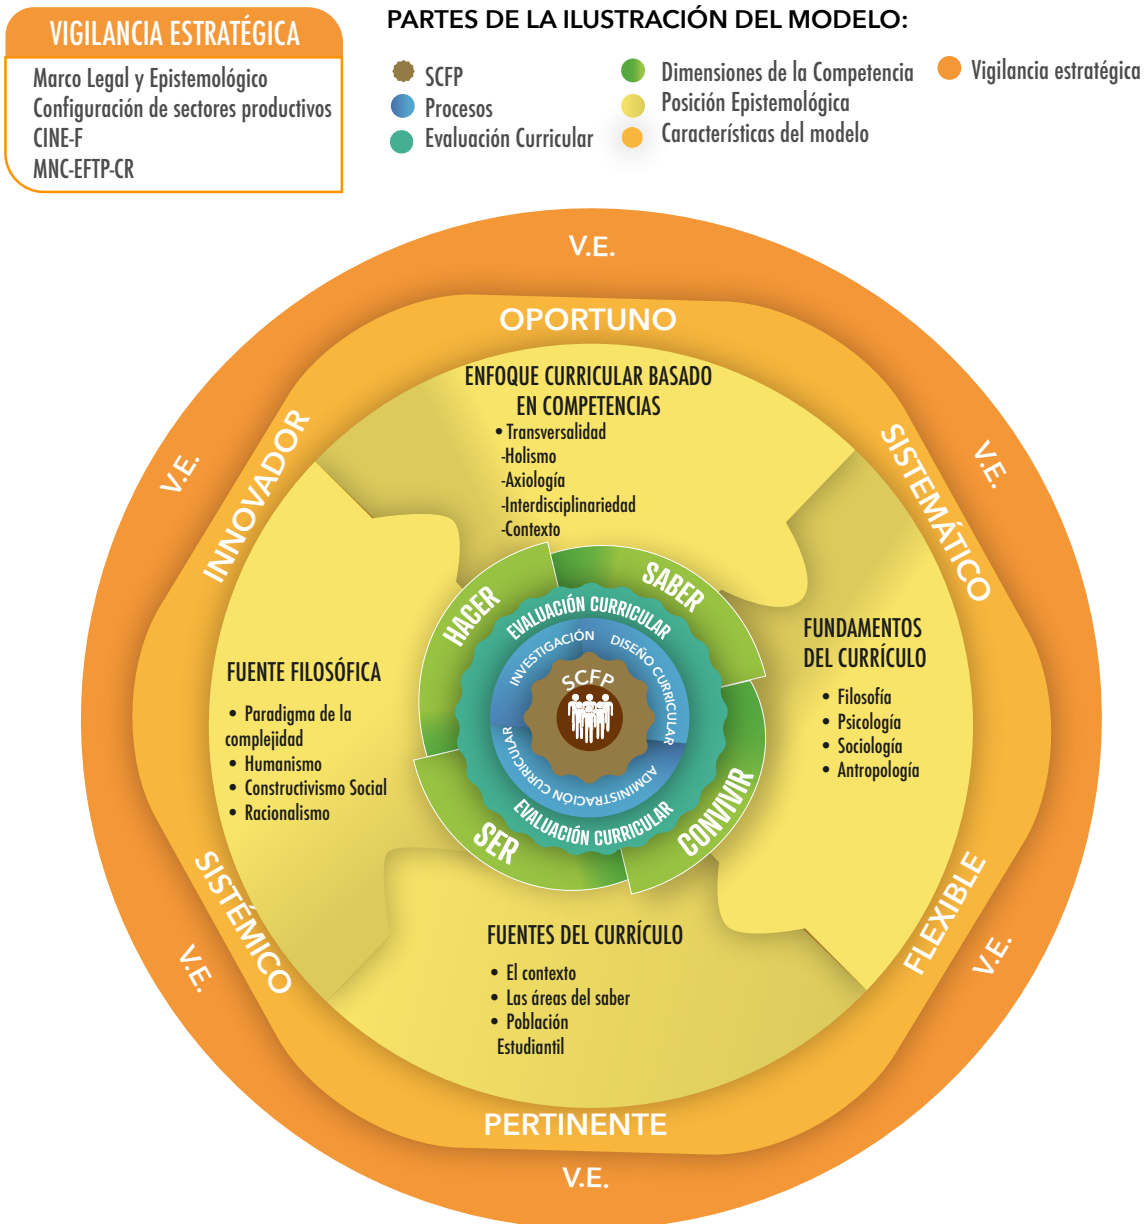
VIGILANCIA ESTRATÉGICA
Marco Legal y Epistemológico
Configuración de sectores productivos
CINE-F
MNC-EFTP-CR

PARTES DE LA ILUSTRACIÓN DEL MODELO:
SCFP
Procesos
Evaluación Curricular
Dimensiones de la Competencia
Posición Epistemológica
Características del modelo
Vigilancia estratégica

V.E.
OPORTUNO
V.E.
SISTEMÁTICO
V.E.
INNOVADOR

ENFOQUE CURRICULAR BASADO EN COMPETENCIAS
• Transversalidad
-Holismo
-Axiología
-Interdisciplinariedad
-Contexto

FUENTE FILOSÓFICA
• Paradigma de la complejidad
• Humanismo
• Constructivismo Social
• Racionalismo

FUNDAMENTOS DEL CURRÍCULO
• Filosofía
• Psicología
• Sociología
• Antropología

HACER
SABER
EVALUACIÓN CURRICULAR
INVESTIGACIÓN
DISEÑO CURRICULAR
SCFP
ADMINISTRACIÓN CURRICULAR
EVALUACIÓN CURRICULAR
SER
CONVIVIR

FUENTES DEL CURRÍCULO
• El contexto
• Las áreas del saber
• Población Estudiantil

SISTÉMICO
V.E.
FLEXIBLE
V.E.
PERTINENTE
V.E.